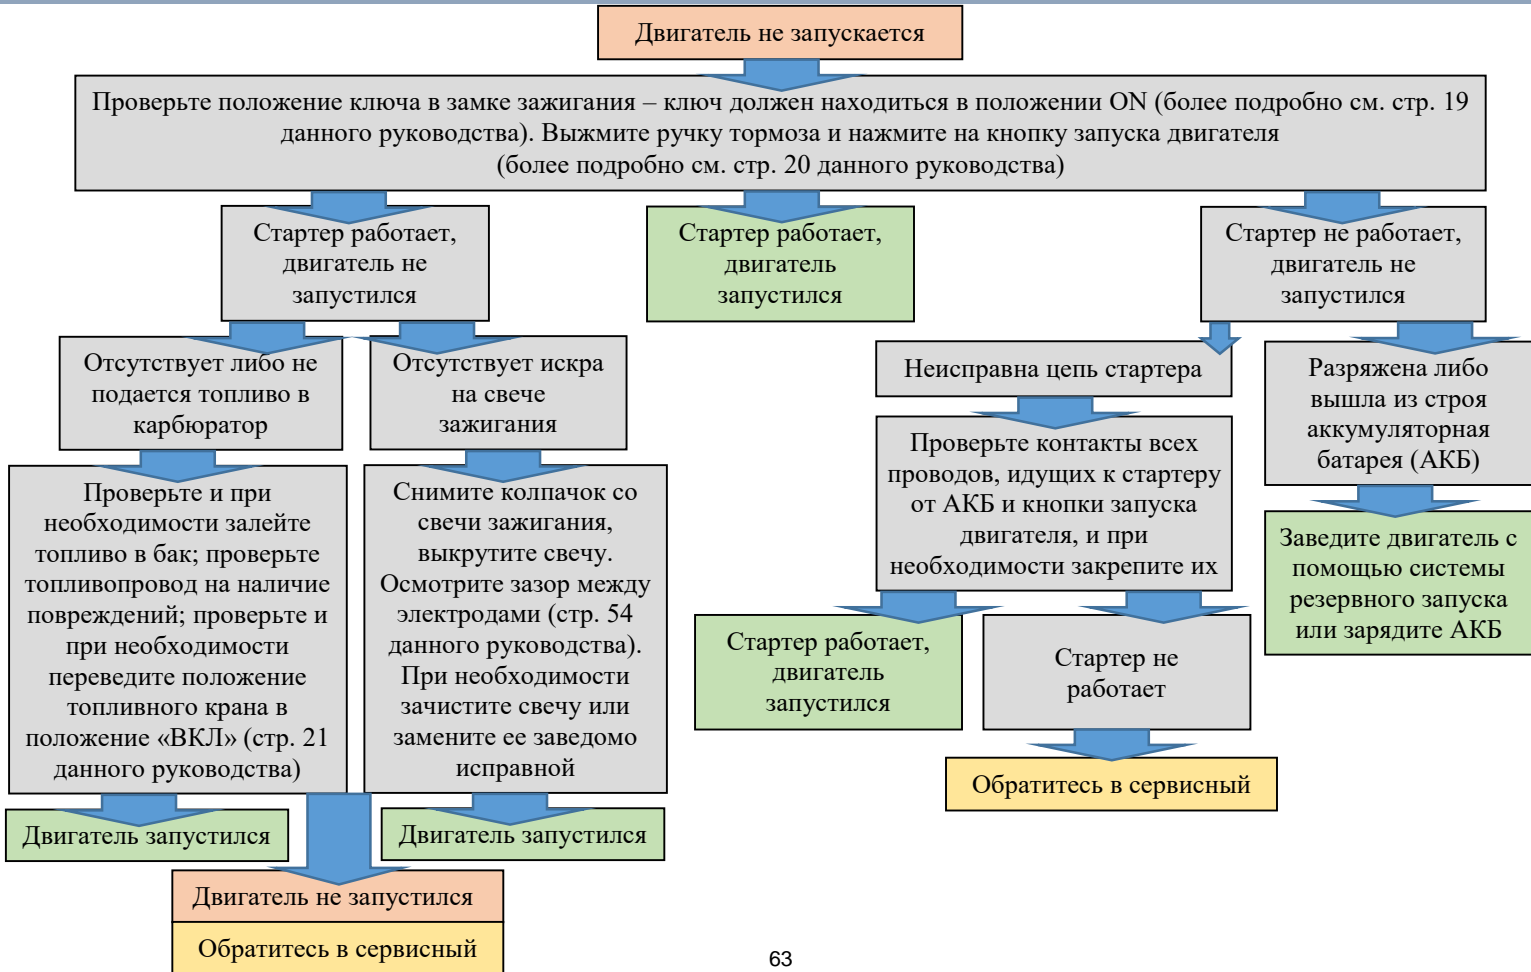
Двигатель не запускается

Проверьте положение ключа в замке зажигания – ключ должен находиться в положении ON (более подробно см. стр. 19 данного руководства). Выжмите ручку тормоза и нажмите на кнопку запуска двигателя (более подробно см. стр. 20 данного руководства)

Стартер работает, двигатель не запустился

Стартер работает, двигатель запустился

Стартер не работает, двигатель не запустился

Отсутствует либо не подается топливо в карбюратор

Отсутствует искра на свече зажигания

Неисправна цепь стартера

Разряжена либо вышла из строя аккумуляторная батарея (АКБ)

Проверьте и при необходимости залейте топливо в бак; проверьте топливопровод на наличие повреждений; проверьте и при необходимости переведите положение топливного крана в положение «ВКЛ» (стр. 21 данного руководства)

Снимите колпачок со свечи зажигания, выкрутите свечу. Осмотрите зазор между электродами (стр. 54 данного руководства). При необходимости зачистите свечу или замените ее заведомо исправной

Проверьте контакты всех проводов, идущих к стартеру от АКБ и кнопки запуска двигателя, и при необходимости закрепите их

Заведите двигатель с помощью системы резервного запуска или зарядите АКБ

Стартер работает, двигатель запустился

Стартер не работает

Обратитесь в сервисный

Двигатель запустился

Двигатель запустился

Двигатель не запустился

Обратитесь в сервисный

63